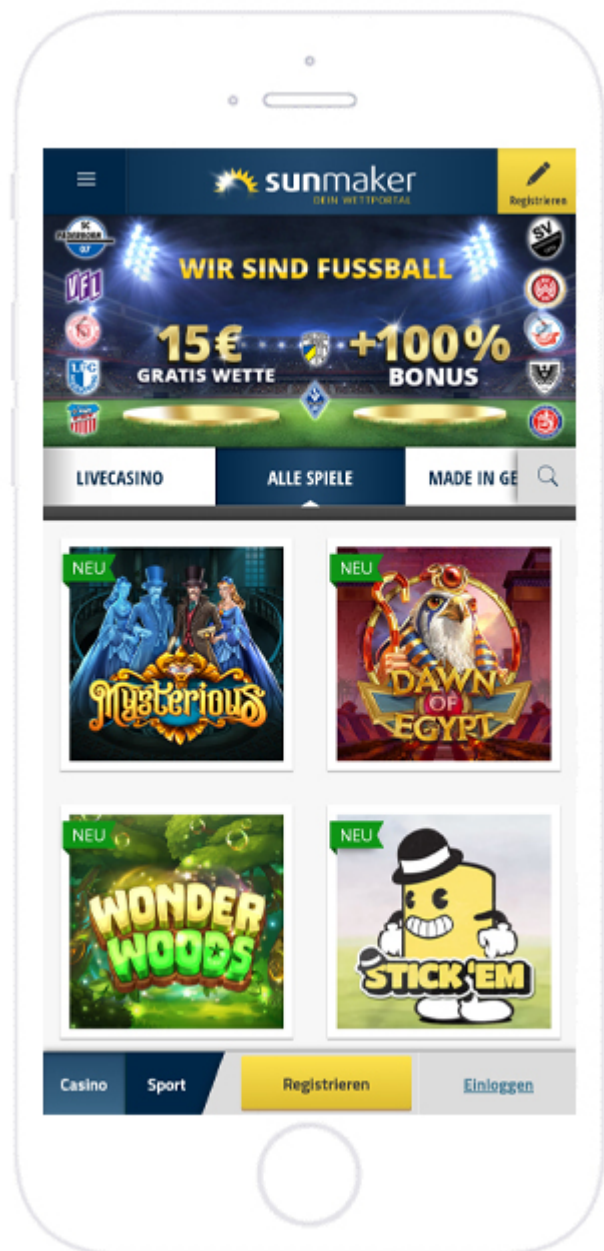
sunmaker
DEIN WETTPORTAL

Registrieren

SC PADERBORN 07

VFL

SV

WIR SIND FUSSBALL

15€
GRATIS WETTE

+100%
BONUS

LIVECASINO

ALLE SPIELE

MADE IN GE

NEU

Mysterious

NEU

DAWN OF EGYPT

NEU

WONDER WOODS

NEU

STICK 'EM

Casino

Sport

Registrieren

Einloggen